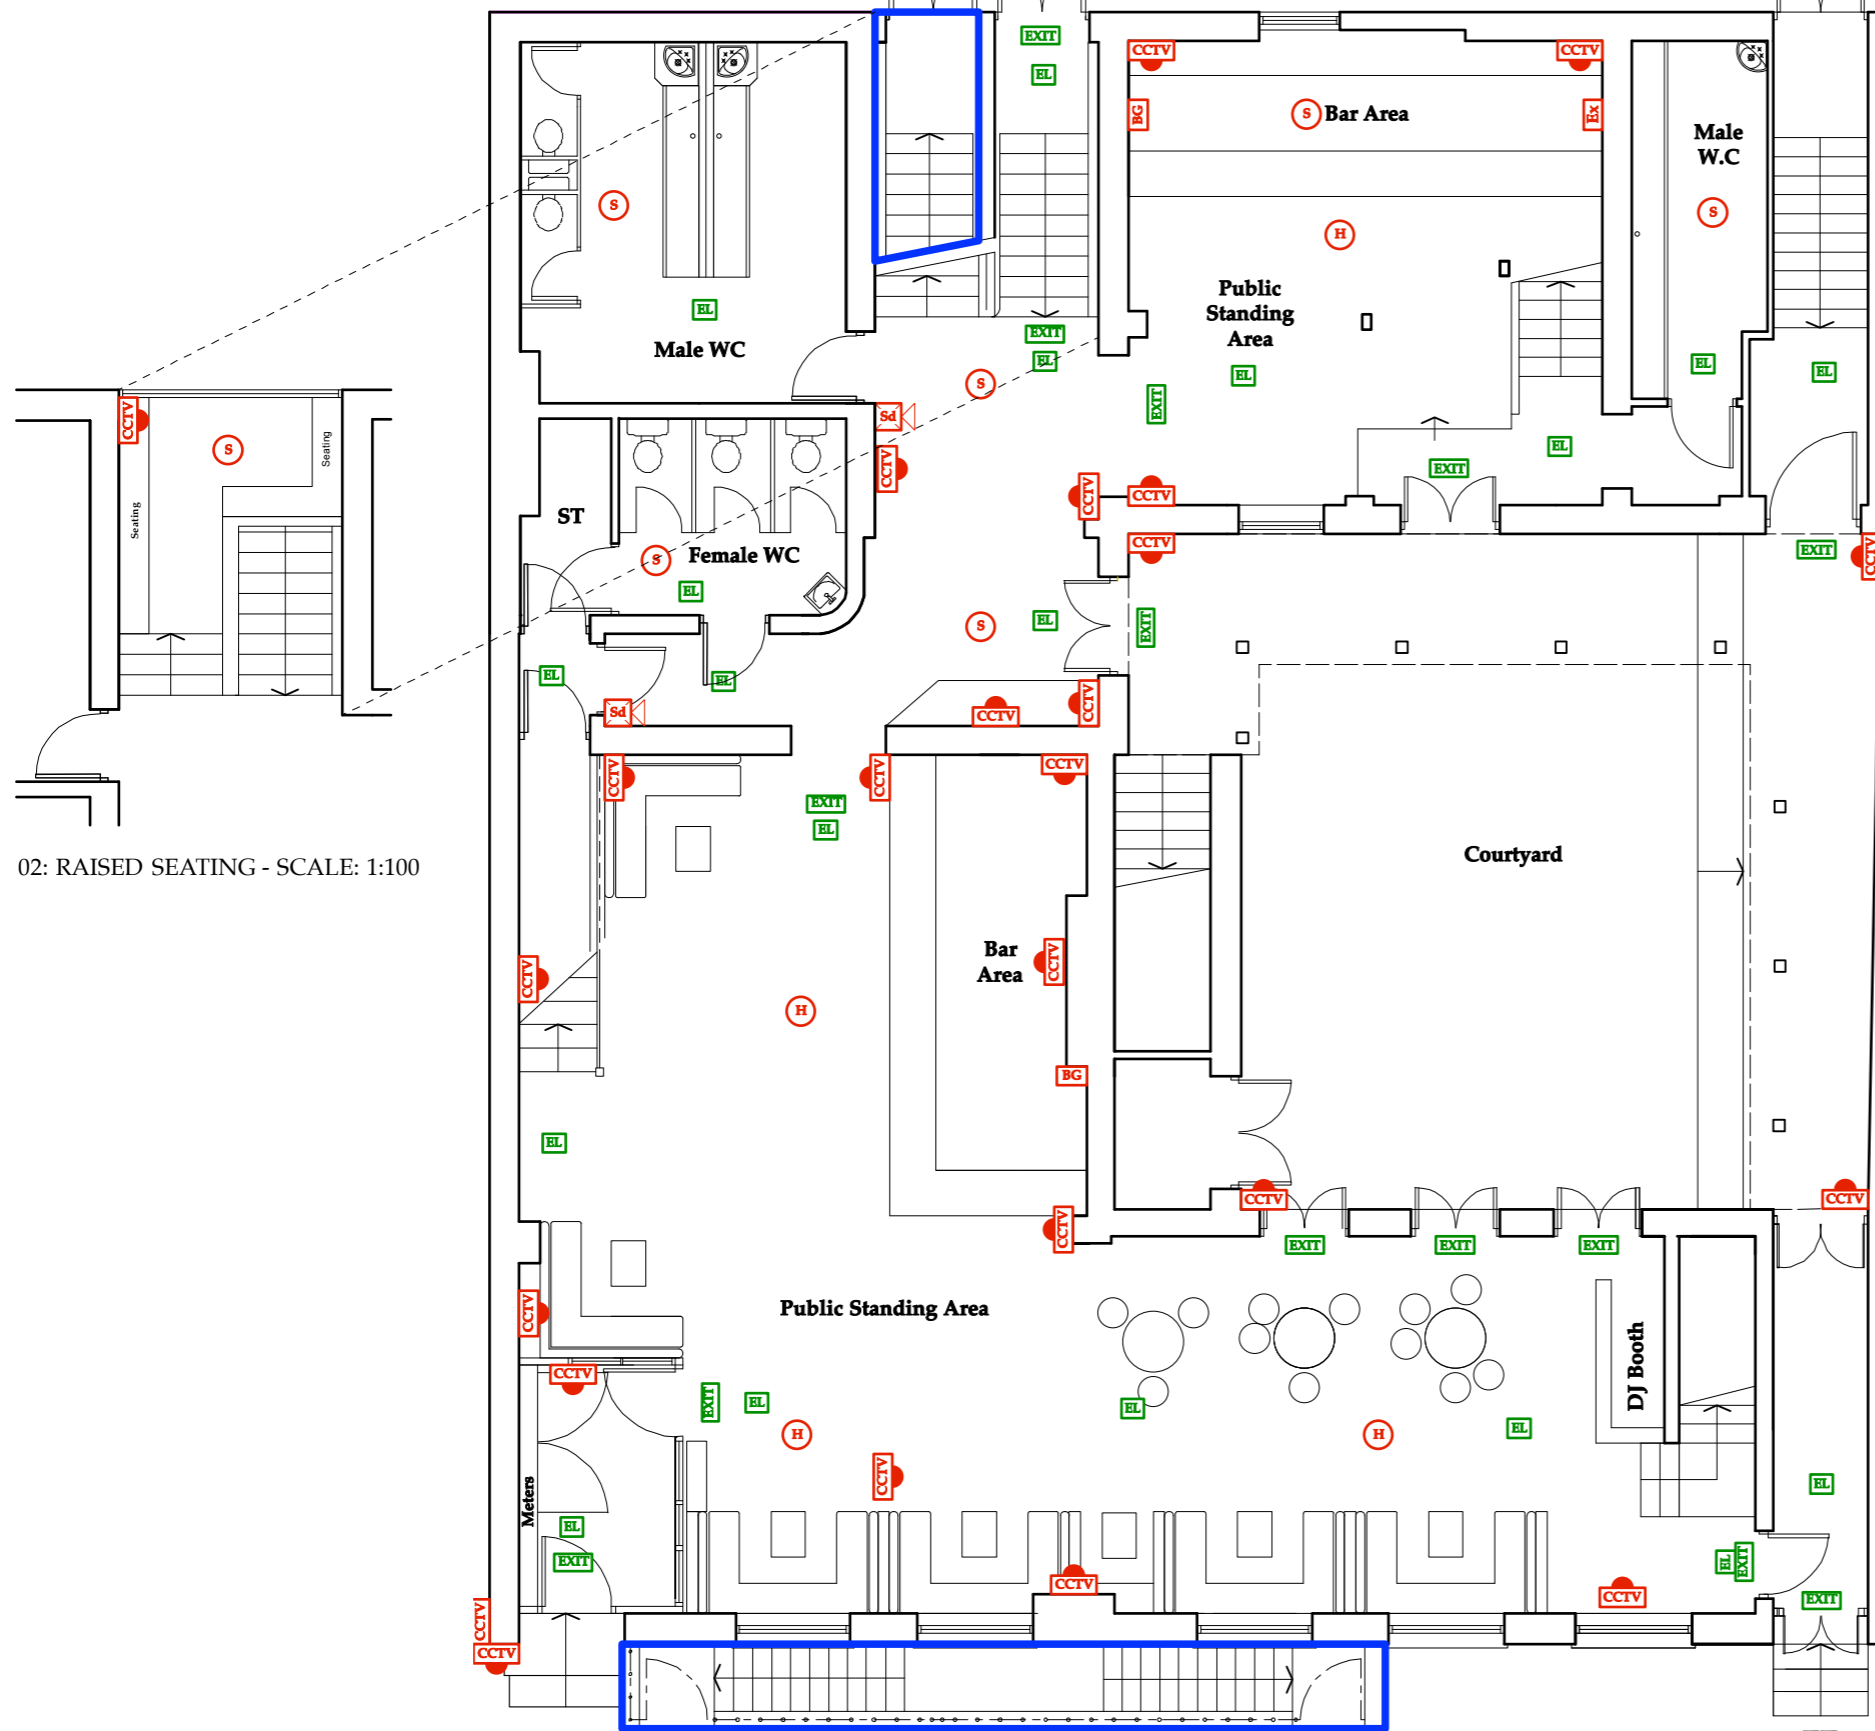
CCTV
S
Seating
Seating

02: RAISED SEATING - SCALE: 1:100

EXIT
EL
S
EL
Male WC
EXIT
EL
S
Sd
CCTV
ST
S
Female WC
EL
S
EL
EL
EL
Sd
CCTV
EXIT
EL
CCTV
CCTV
CCTV
CCTV
Bar Area
CCTV
BG
CCTV
H
EL
CCTV
CCTV
EXIT
EL
H
CCTV
Meters
EL
EXIT
CCTV
CCTV

CCTV
CCTV
BG
S
Bar Area
Ex
H
Public Standing Area
EL
EXIT
EL
EXIT
Male W.C
S
EL
EL
CCTV
CCTV
EXIT
CCTV
EXIT
EXIT
CCTV
Courtyard
CCTV
EXIT
EXIT
EXIT
CCTV
Public Standing Area
EL
H
EL
DJ Booth
EL
EL
EXIT
CCTV
EXIT
CCTV